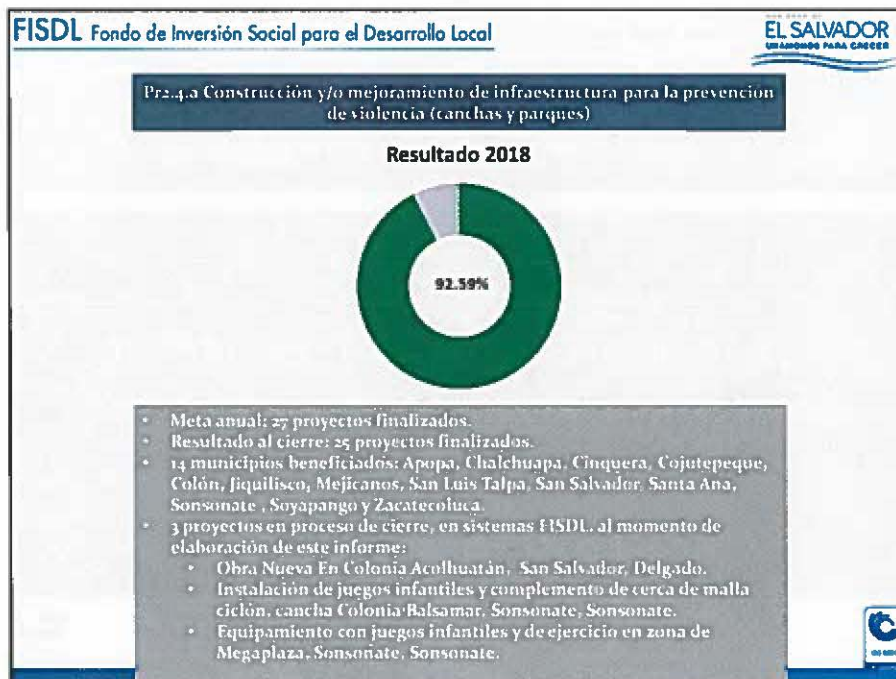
FISDL Fondo de Inversión Social para el Desarrollo Local

EL SALVADOR
UNÁMONOS PARA CRECER

Pr2.4.a Construcción y/o mejoramiento de infraestructura para la prevencion de violencia (canchas y parques)

Resultado 2018

92.59%

• Meta anual: 27 proyectos finalizados.
• Resultado al cierre: 25 proyectos finalizados.
• 14 municipios beneficiados: Apopa, Chalchuapa, Cinquera, Cojutepeque, Colón, Jiquilisco, Mejicanos, San Luis Talpa, San Salvador, Santa Ana, Sonsonate , Soyapango y Zacatecoluca.
• 3 proyectos en proceso de cierre, en sistemas FISDL, al momento de elaboración de este informe:
  • Obra Nueva En Colonia Acolhuatán, San Salvador, Delgado.
  • Instalación de juegos infantiles y complemento de cerca de malla ciclón, cancha Colonia Balsamar, Sonsonate, Sonsonate.
  • Equipamiento con juegos infantiles y de ejercicio en zona de Megaplaza, Sonsonate, Sonsonate.